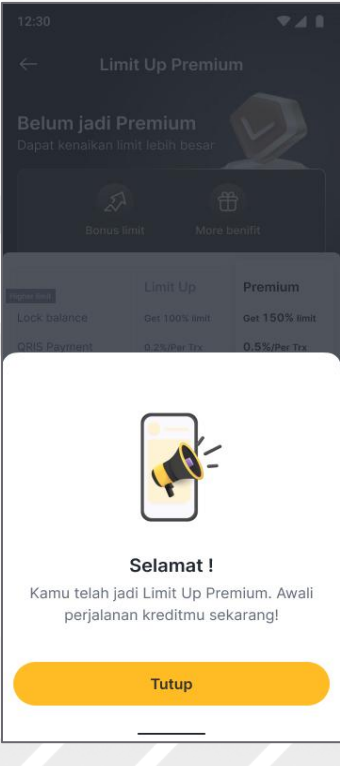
12:30

Limit Up Premium

Belum jadi Premium
Dapat kenaikan limit lebih besar

Bonus limit

More benifit

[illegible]

| | Limit Up | Premium |
|---|---|---|
| Lock balance | Get 100% limit | Get 150% limit |
| QRIS Payment | 0.2%/Per Trx | 0.5%/Per Trx |

Selamat !
Kamu telah jadi Limit Up Premium. Awali perjalanan kreditmu sekarang!

Tutup